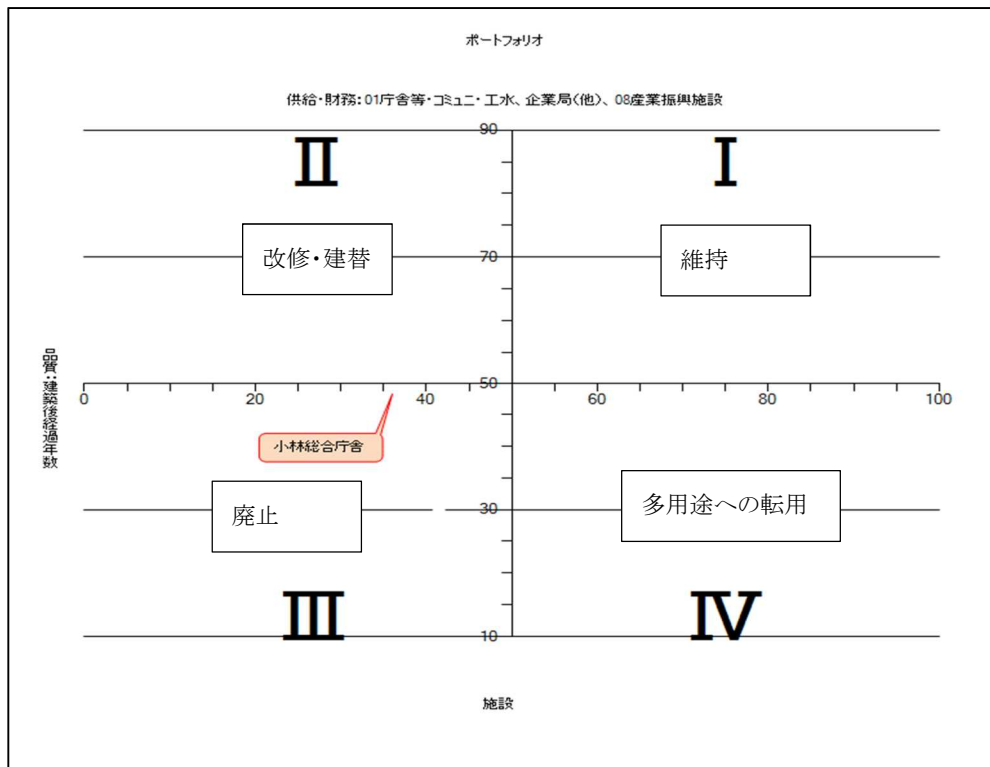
ポートフォリオ

供給・財務：01庁舎等・コミュニ・工水、企業局(他)、08産業振興施設

90

II

I

改修・建替

70

維持

品質・建築後経過年数

0

20

40

50

60

80

100

小林総合庁舎

廃止

30

多用途への転用

III

IV

10

施設